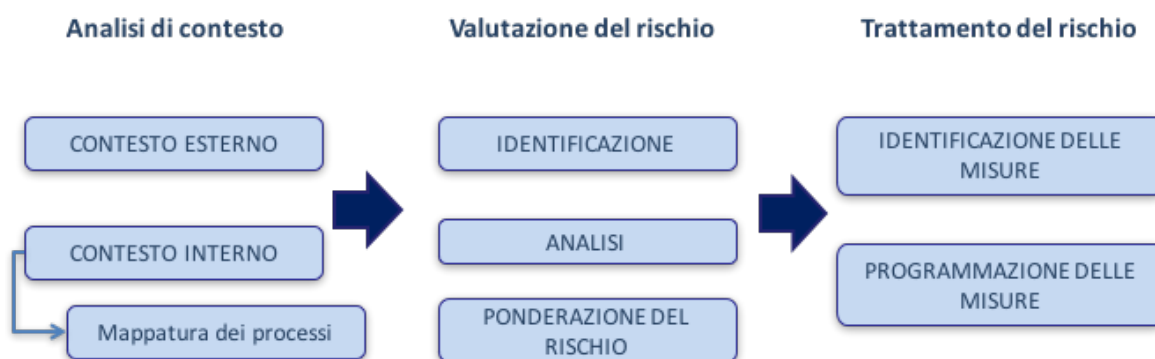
Analisi di contesto

CONTESTO ESTERNO

CONTESTO INTERNO

Mappatura dei processi

Valutazione del rischio

IDENTIFICAZIONE

ANALISI

PONDERAZIONE DEL RISCHIO

Trattamento del rischio

IDENTIFICAZIONE DELLE MISURE

PROGRAMMAZIONE DELLE MISURE